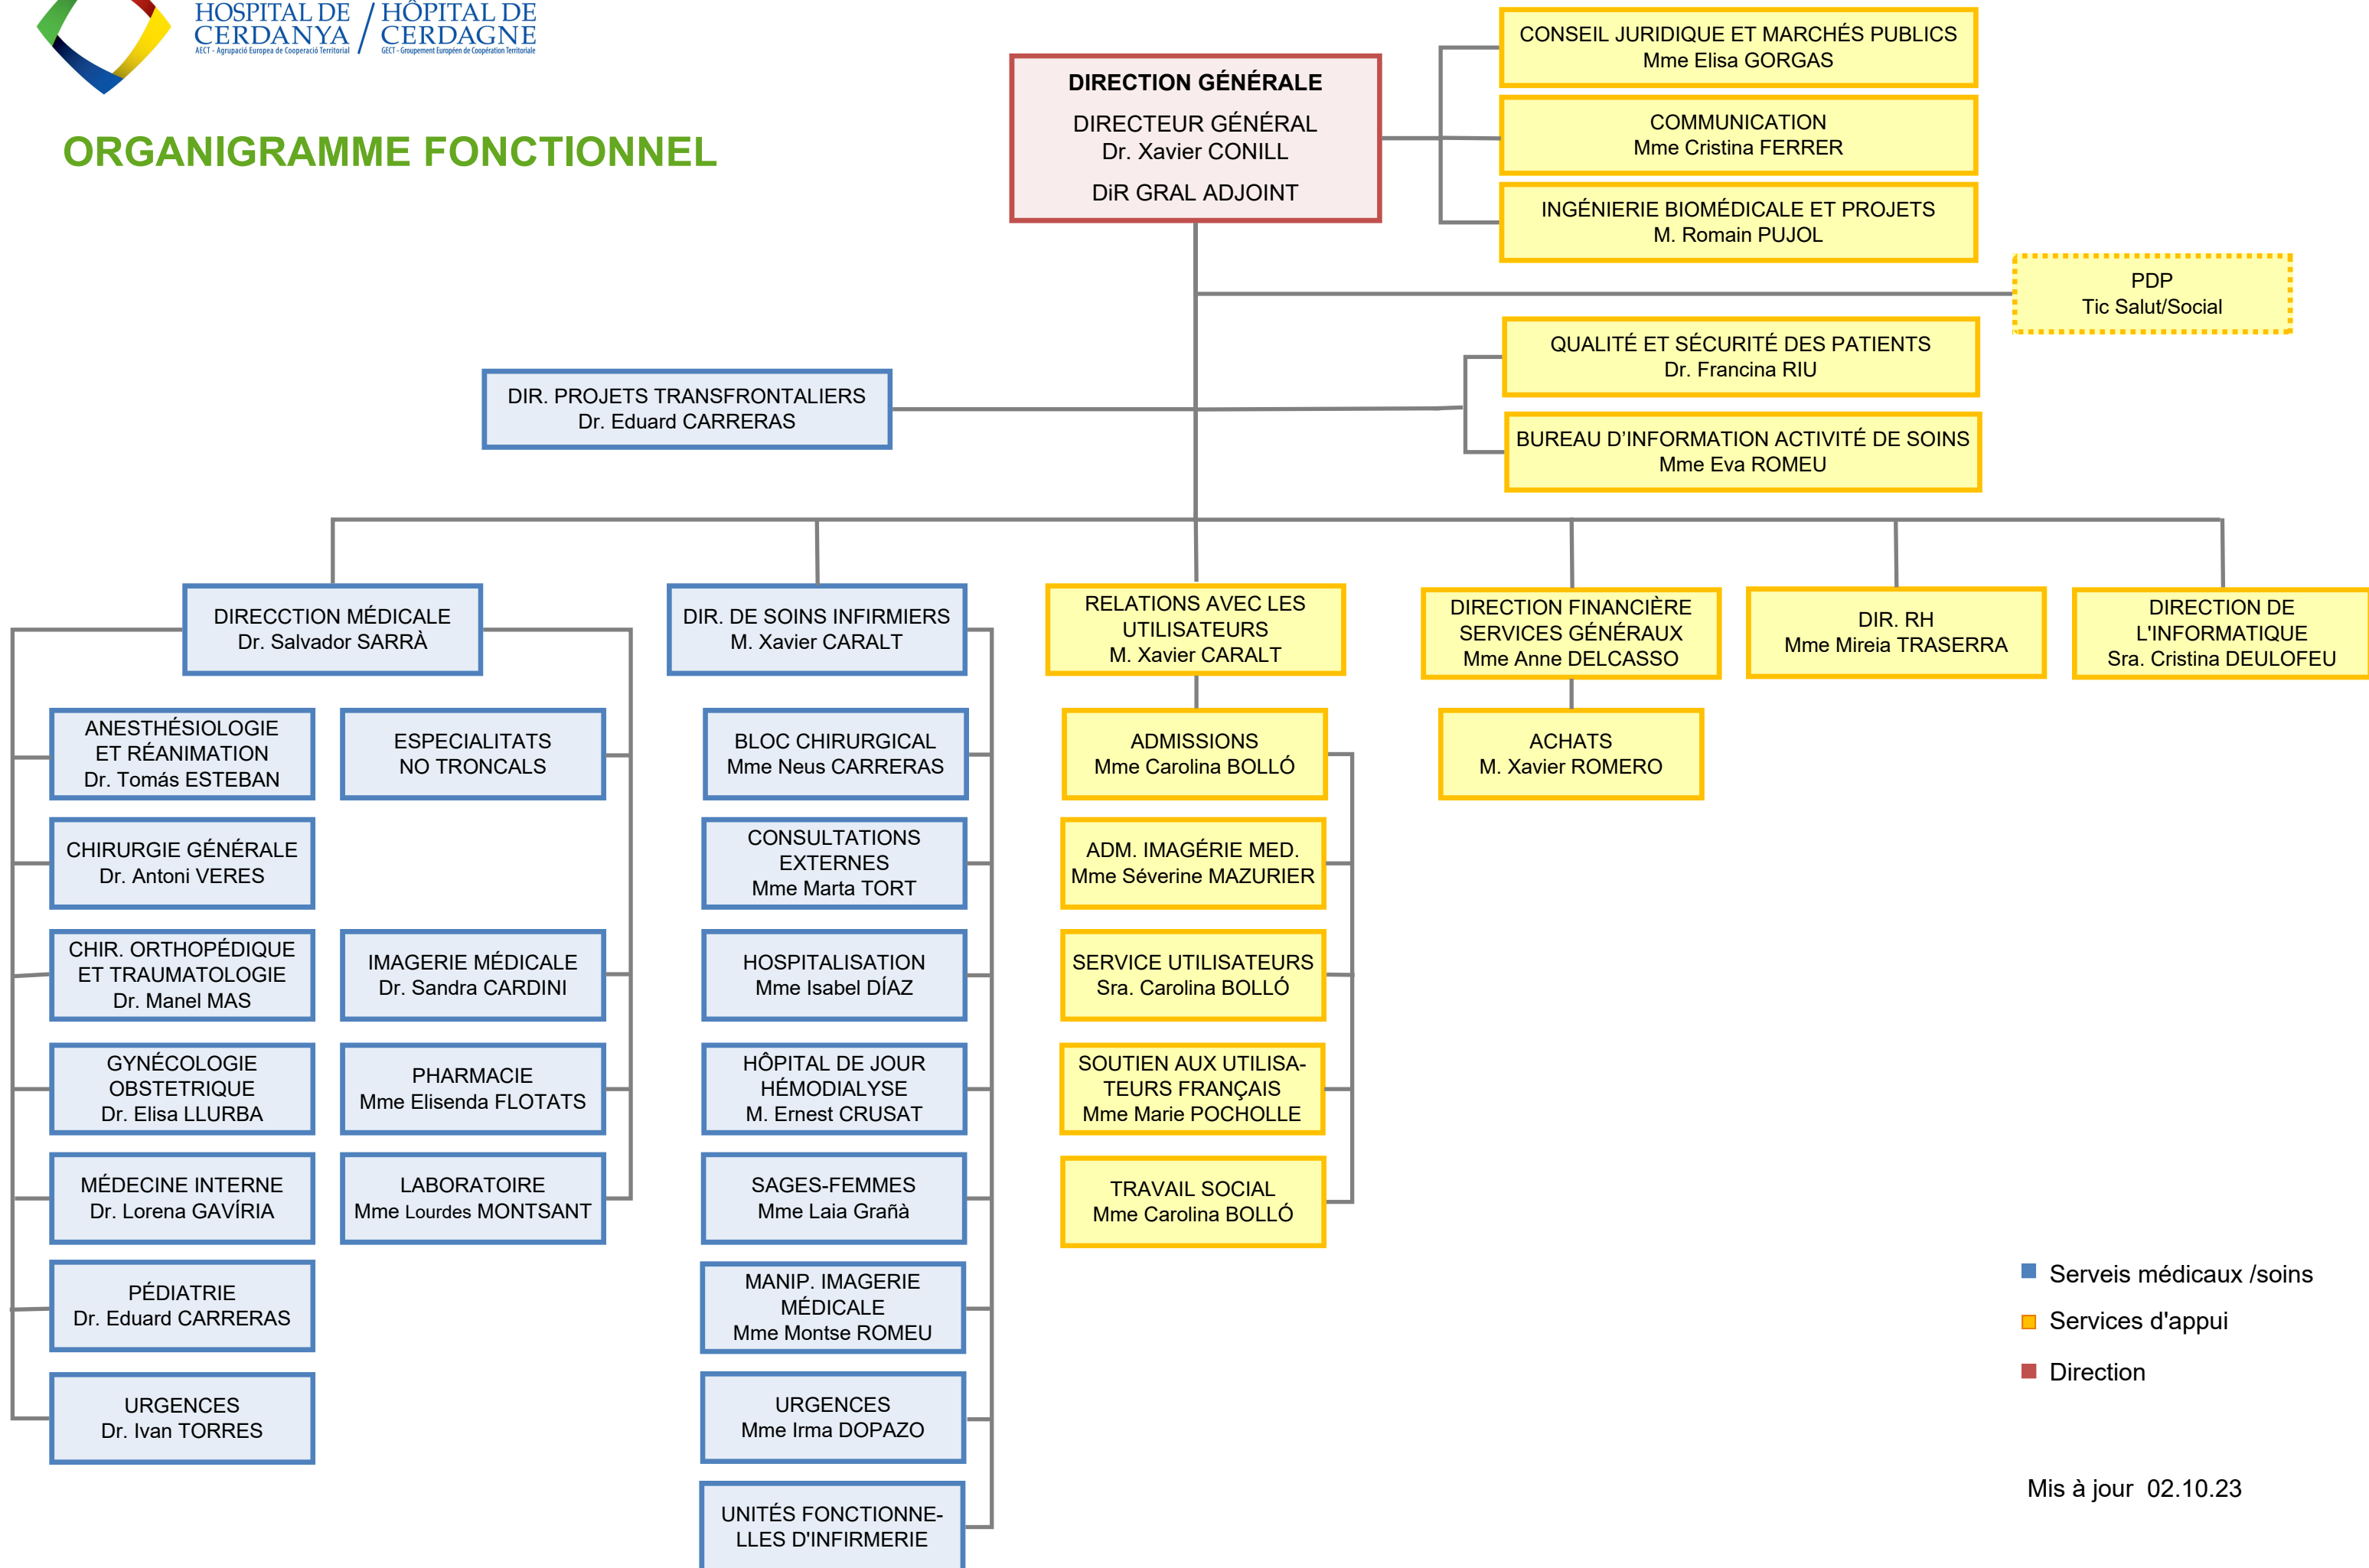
HOSPITAL DE CERDANYA
AECT - Agrupació Europea de Cooperació Territorial
HÔPITAL DE CERDAGNE
GECT - Groupement Européen de Coopération Territoriale

ORGANIGRAMME FONCTIONNEL

DIRECTION GÉNÉRALE
DIRECTEUR GÉNÉRAL
Dr. Xavier CONILL
DiR GRAL ADJOINT

CONSEIL JURIDIQUE ET MARCHÉS PUBLICS
Mme Elisa GORGAS

COMMUNICATION
Mme Cristina FERRER

INGÉNIERIE BIOMÉDICALE ET PROJETS
M. Romain PUJOL

PDP
Tic Salut/Social

QUALITÉ ET SÉCURITÉ DES PATIENTS
Dr. Francina RIU

BUREAU D'INFORMATION ACTIVITÉ DE SOINS
Mme Eva ROMEU

DIR. PROJETS TRANSFRONTALIERS
Dr. Eduard CARRERAS

DIRECCTION MÉDICALE
Dr. Salvador SARRÀ

DIR. DE SOINS INFIRMIERS
M. Xavier CARALT

RELATIONS AVEC LES UTILISATEURS
M. Xavier CARALT

DIRECTION FINANCIÈRE SERVICES GÉNÉRAUX
Mme Anne DELCASSO

DIR. RH
Mme Mireia TRASERRA

DIRECTION DE L'INFORMATIQUE
Sra. Cristina DEULOFEU

ANESTHÉSIOLOGIE ET RÉANIMATION
Dr. Tomás ESTEBAN

ESPECIALITATS NO TRONCALS

CHIRURGIE GÉNÉRALE
Dr. Antoni VERES

CHIR. ORTHOPÉDIQUE ET TRAUMATOLOGIE
Dr. Manel MAS

IMAGERIE MÉDICALE
Dr. Sandra CARDINI

GYNÉCOLOGIE OBSTETRIQUE
Dr. Elisa LLURBA

PHARMACIE
Mme Elisenda FLOTATS

MÉDECINE INTERNE
Dr. Lorena GAVÍRIA

LABORATOIRE
Mme Lourdes MONTSANT

PÉDIATRIE
Dr. Eduard CARRERAS

URGENCES
Dr. Ivan TORRES

BLOC CHIRURGICAL
Mme Neus CARRERAS

CONSULTATIONS EXTERNES
Mme Marta TORT

HOSPITALISATION
Mme Isabel DÍAZ

HÔPITAL DE JOUR HÉMODIALYSE
M. Ernest CRUSAT

SAGES-FEMMES
Mme Laia Graña

MANIP. IMAGERIE MÉDICALE
Mme Montse ROMEU

URGENCES
Mme Irma DOPAZO

UNITÉS FONCTIONNELLES D'INFIRMERIE

ADMISSIONS
Mme Carolina BOLLÓ

ADM. IMAGÉRIE MED.
Mme Séverine MAZURIER

SERVICE UTILISATEURS
Sra. Carolina BOLLÓ

SOUTIEN AUX UTILISATEURS FRANÇAIS
Mme Marie POCHOLLE

TRAVAIL SOCIAL
Mme Carolina BOLLÓ

ACHATS
M. Xavier ROMERO

Serveis médicaux /soins
Services d'appui
Direction

Mis à jour 02.10.23